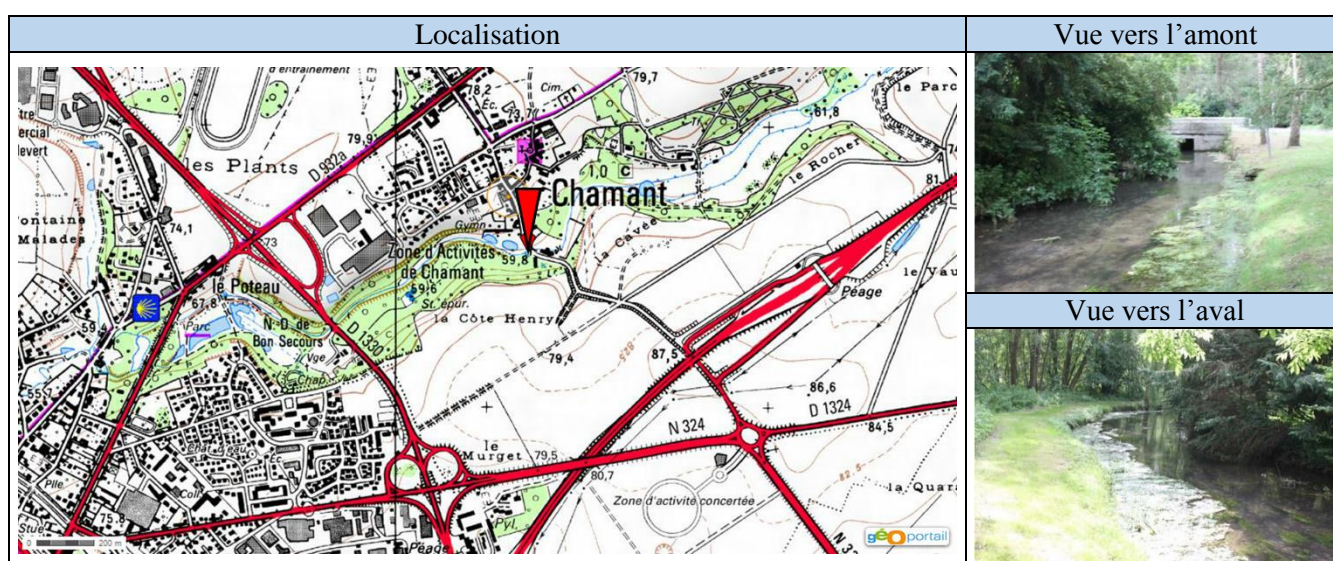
| Localisation | Vue vers l'amont |
|---|---|
| d'entraînement 79,7 78,2 Éc. Cim. le Parc tre ercial levert 79,9 les Plants D 932a 81,8 1,0 C Chamant le Rocher 81 ontaine Malades 74,1 73 Gymn. Zone d'Activités de Chamant 59,8 la Cave le Vau 67,8 le Poteau 59,6 St. épur. Péage 59,4 Parc N.-D. de Bon Secours Vge Chap. la Côte Henry D 1330 79,4 87,5 86,6 D 1324 N 324 84,5 le Murget 79,5 80,7 la Quar Pile Coll. Zone d'activité concertée Stue 75,8 200 m Pyl. Péage géoportail | Vue vers l'aval |